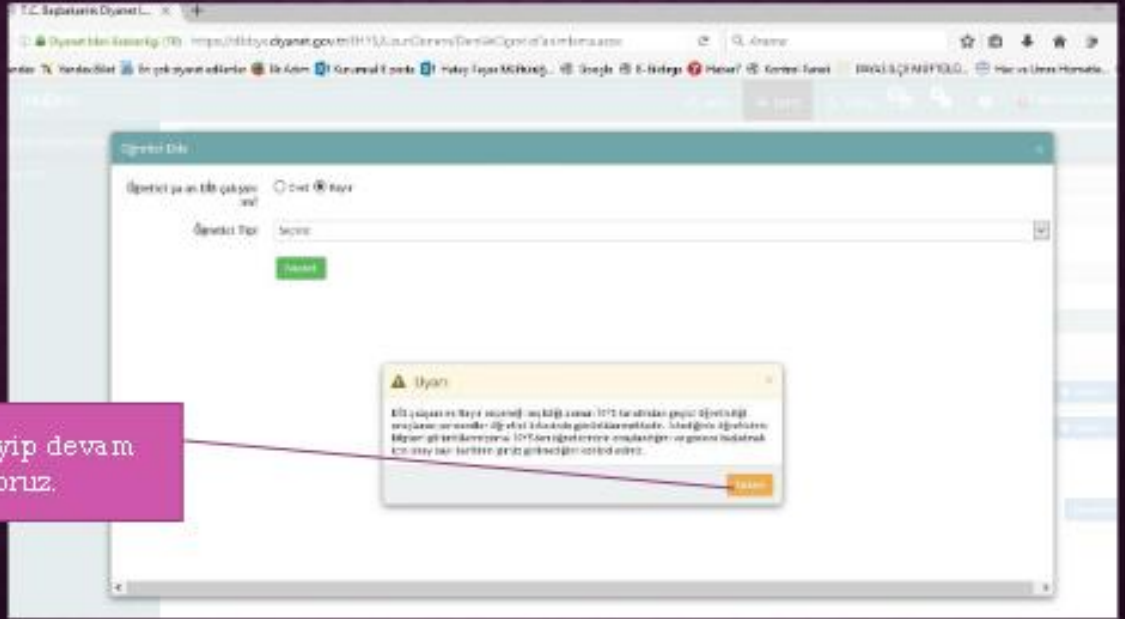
T.C. Başbakanlık Diyanet İ...

Diyanet İşleri Başkanlığı (TR) https://dibbys.diyanet.gov.tr/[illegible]

Q Arama

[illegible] Yandex Bilet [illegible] En çok ziyaret edilenler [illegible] İlk Adım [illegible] Kurumsal E-posta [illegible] Hatay Fuyat Müftülüğü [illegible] Google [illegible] E-Belediye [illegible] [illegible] Hac ve Umre Hizmetle...

Öğretici Ekle

Öğretici şu an KB çalışanı mı?

Evet Hayır

Öğretici Tipi

Seçiniz

Kaydet

Uyarı

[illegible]

Tamam

yip devam
oruz.